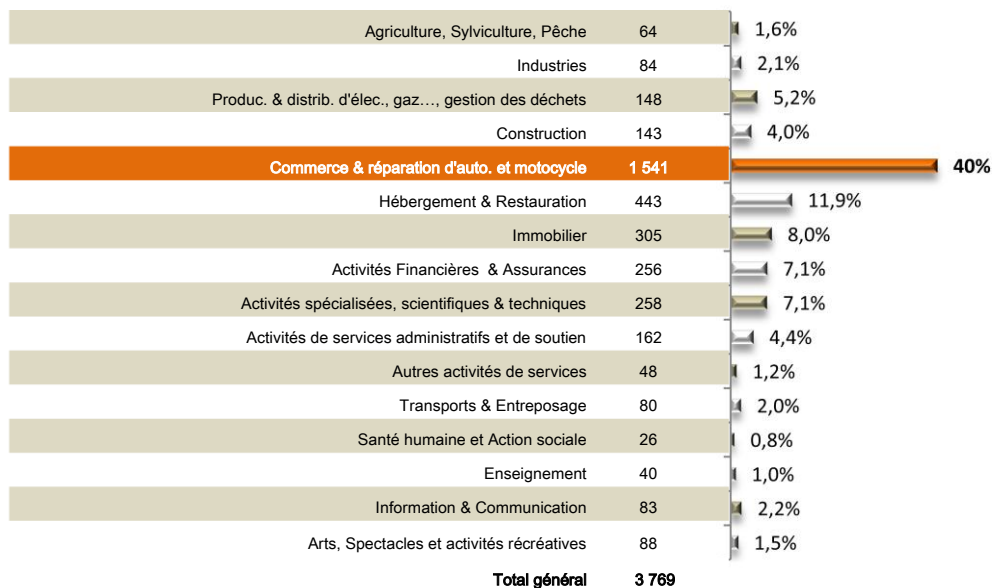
| | | |
|---|---|---|
| Agriculture, Sylviculture, Pêche | 64 | 1,6% |
| Industries | 84 | 2,1% |
| Produc. & distrib. d'élec., gaz…, gestion des déchets | 148 | 5,2% |
| Construction | 143 | 4,0% |
| Commerce & réparation d'auto. et motocycle | 1 541 | 40% |
| Hébergement & Restauration | 443 | 11,9% |
| Immobilier | 305 | 8,0% |
| Activités Financières & Assurances | 256 | 7,1% |
| Activités spécialisées, scientifiques & techniques | 258 | 7,1% |
| Activités de services administratifs et de soutien | 162 | 4,4% |
| Autres activités de services | 48 | 1,2% |
| Transports & Entreposage | 80 | 2,0% |
| Santé humaine et Action sociale | 26 | 0,8% |
| Enseignement | 40 | 1,0% |
| Information & Communication | 83 | 2,2% |
| Arts, Spectacles et activités récréatives | 88 | 1,5% |
| Total général | 3 769 | |